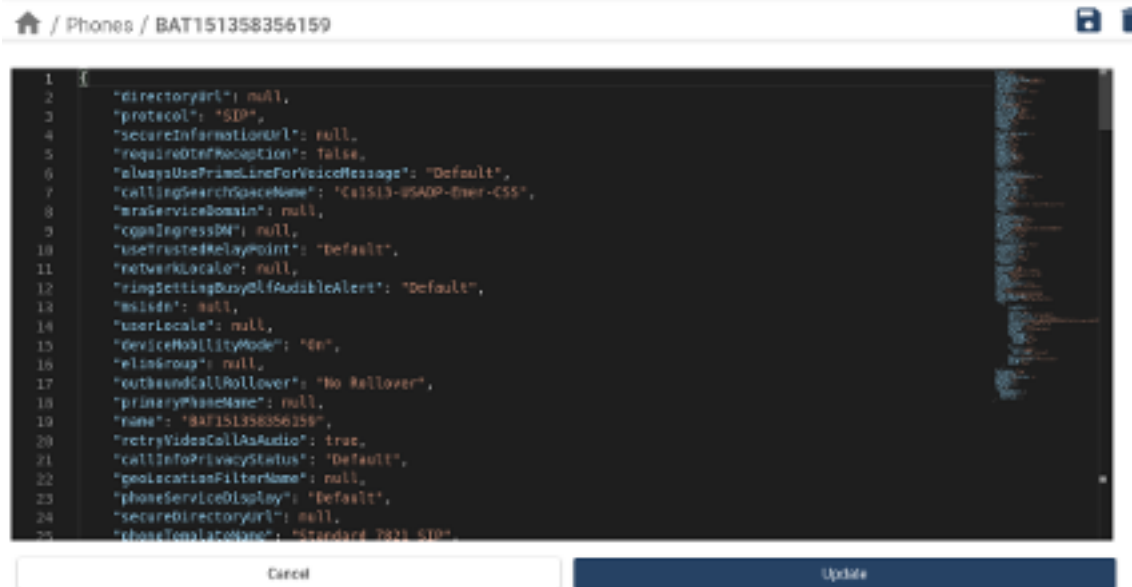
/ Phones / BAT151358356159

1 {
2 "directoryUrl": null,
3 "protocol": "SIP",
4 "secureInformationUrl": null,
5 "requireDtmfReception": false,
6 "alwaysUsePrimeLineForVoiceMessage": "Default",
7 "callingSearchSpaceName": "Cs1513-USADP-Emer-CSS",
8 "mraServiceDomain": null,
9 "cgpnIngressDN": null,
10 "useTrustedRelayPoint": "Default",
11 "networkLocale": null,
12 "ringSettingBusyBlfAudibleAlert": "Default",
13 "msisdn": null,
14 "userLocale": null,
15 "deviceMobilityMode": "On",
16 "elinGroup": null,
17 "outboundCallRollover": "No Rollover",
18 "primaryPhoneName": null,
19 "name": "BAT151358356159",
20 "retryVideoCallAsAudio": true,
21 "callInfoPrivacyStatus": "Default",
22 "geoLocationFilterName": null,
23 "phoneServiceDisplay": "Default",
24 "secureDirectoryUrl": null,
25 "phoneTemplateName": "Standard 7821 SIP",

Cancel

Update